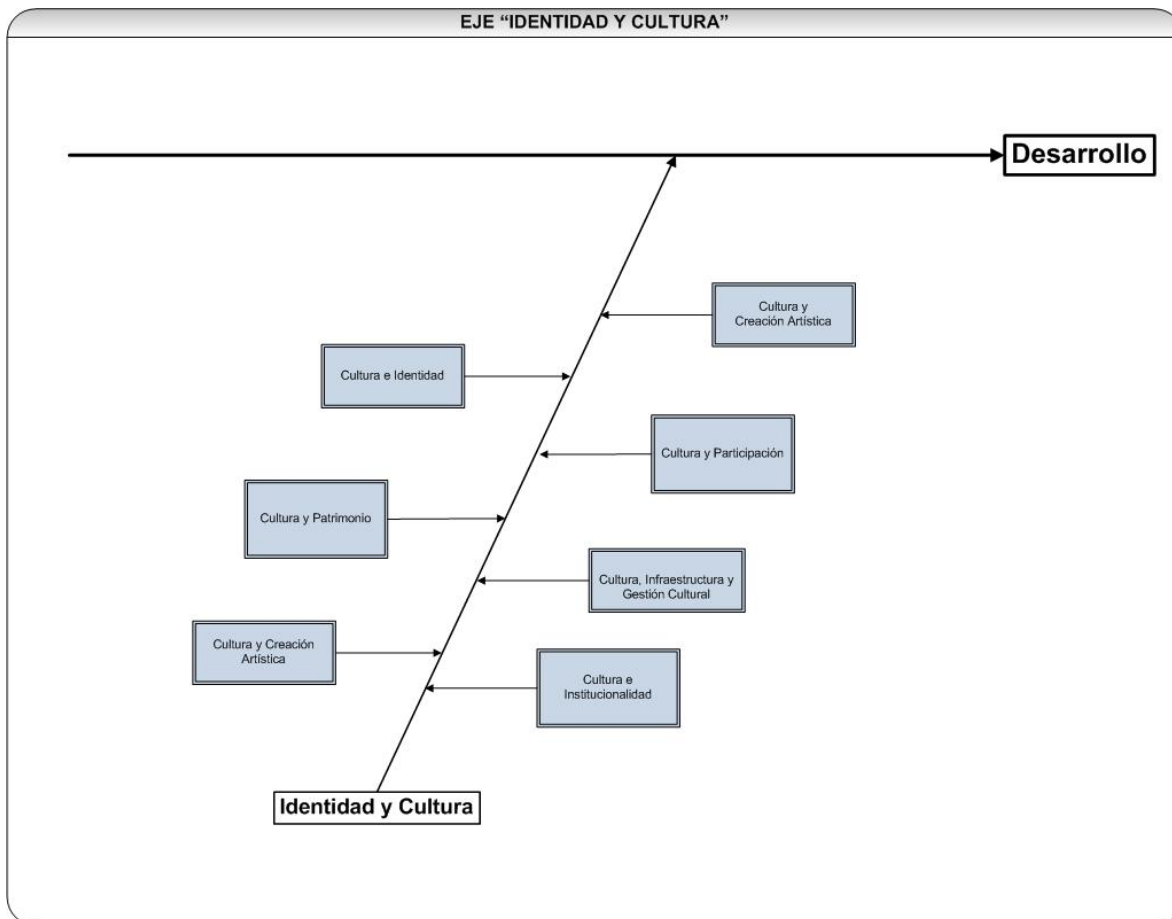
EJE “IDENTIDAD Y CULTURA”

Desarrollo

Cultura y Creación Artística

Cultura e Identidad

Cultura y Participación

Cultura y Patrimonio

Cultura, Infraestructura y Gestión Cultural

Cultura y Creación Artística

Cultura e Institucionalidad

Identidad y Cultura